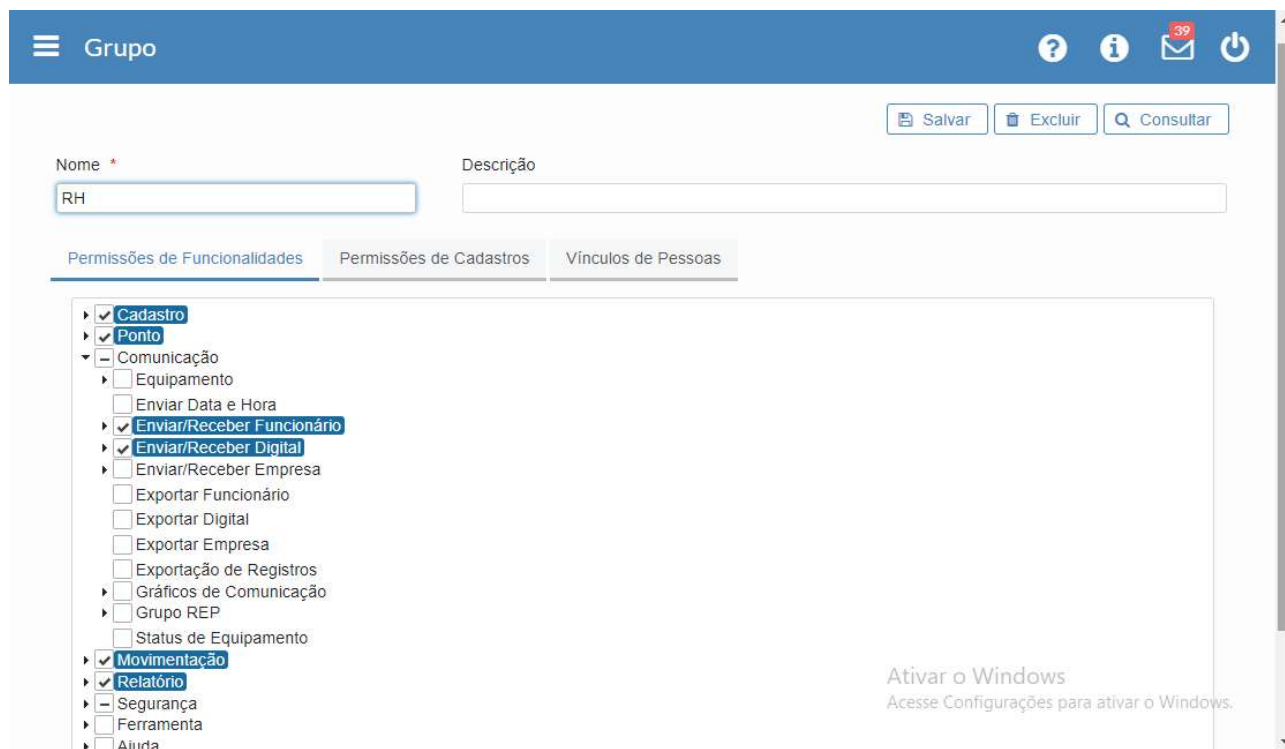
Grupo

39

Salvar
Excluir
Consultar

Nome *
RH

Descrição

Permissões de Funcionalidades
Permissões de Cadastros
Vínculos de Pessoas

Cadastro
Ponto
Comunicação
Equipamento
Enviar Data e Hora
Enviar/Receber Funcionário
Enviar/Receber Digital
Enviar/Receber Empresa
Exportar Funcionário
Exportar Digital
Exportar Empresa
Exportação de Registros
Gráficos de Comunicação
Grupo REP
Status de Equipamento
Movimentação
Relatório
Segurança
Ferramenta
Ajuda

Ativar o Windows
Acesse Configurações para ativar o Windows.